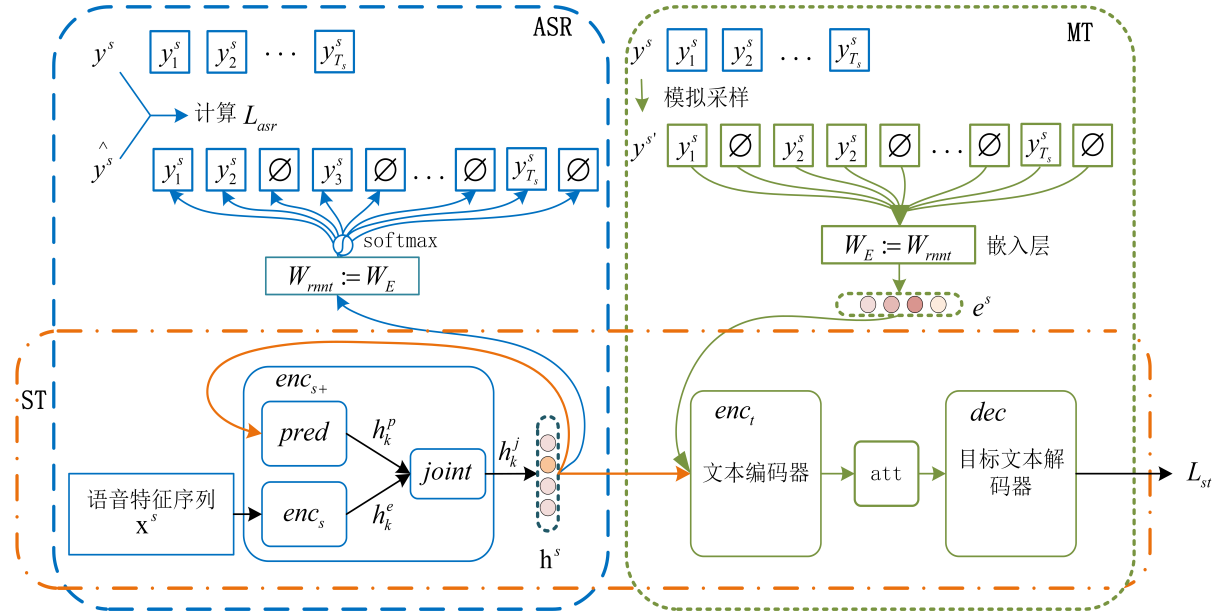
ASR

$y^s$ $y_1^s$ $y_2^s$ ... $y_{T_s}^s$

计算 $L_{asr}$

$\hat{y}^s$ $y_1^s$ $y_2^s$ $\varnothing$ $y_3^s$ $\varnothing$ ... $\varnothing$ $y_{T_s}^s$ $\varnothing$

softmax

$W_{rnnt} := W_E$

MT

$y^s$ $y_1^s$ $y_2^s$ ... $y_{T_s}^s$

模拟采样

$y^{s'}$ $y_1^s$ $\varnothing$ $y_2^s$ $y_2^s$ $\varnothing$ ... $\varnothing$ $y_{T_s}^s$ $\varnothing$

$W_E := W_{rnnt}$ 嵌入层

$e^s$

ST

$enc_{s+}$

$pred$ $h_k^p$

$joint$ $h_k^j$

$enc_s$ $h_k^e$

语音特征序列 $\mathbf{x}^s$

$\mathrm{h}^s$

$enc_t$

文本编码器

att

$dec$

目标文本解码器

$L_{st}$